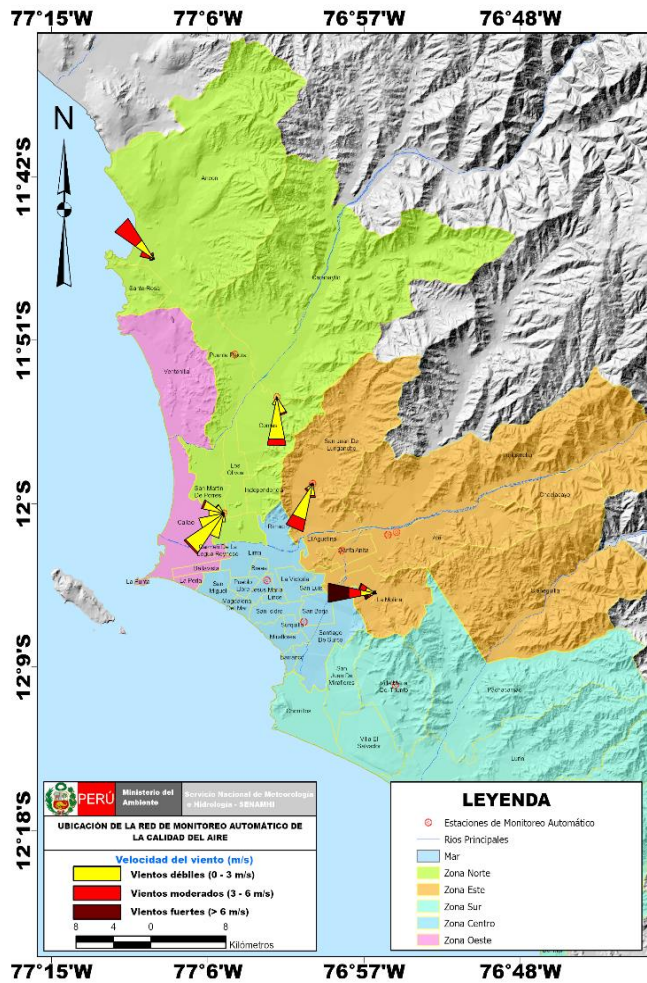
77°15'W 77°6'W 76°57'W 76°48'W

N

11°42'S

11°51'S

12°S

12°9'S

12°18'S

Ancon

Carabayllo

Santa Rosa

Ventanilla

Puente Piedra

Comas

San Juan De Lurigancho

Los Olivos

Independencia

San Martin de Porres

Callao

Rimac

El Agustino

Santa Anita

Ate

Chaclacayo

Lurigancho

La Perla

Bellavista

Carmen De La Legua Reynoso

Lima

Breña

Pueblo Libre

Jesus Maria

La Victoria

San Luis

San Miguel

Magdalena Del Mar

Lince

San Isidro

San Borja

La Molina

La Punta

Miraflores

Surquillo

Santiago De Surco

Barranco

San Juan De Miraflores

Villa Maria Del Triunfo

Pachacamac

Chorrillos

Villa El Salvador

Lurin

PERÚ Ministerio del Ambiente Servicio Nacional de Meteorología e Hidrología - SENAMHI

UBICACIÓN DE LA RED DE MONITOREO AUTOMÁTICO DE LA CALIDAD DEL AIRE

Velocidad del viento (m/s)

Vientos débiles (0 - 3 m/s)

Vientos moderados (3 - 6 m/s)

Vientos fuertes (> 6 m/s)

8 4 0 8

Kilómetros

LEYENDA

Estaciones de Monitoreo Automático

Rios Principales

Mar

Zona Norte

Zona Este

Zona Sur

Zona Centro

Zona Oeste

77°15'W 77°6'W 76°57'W 76°48'W